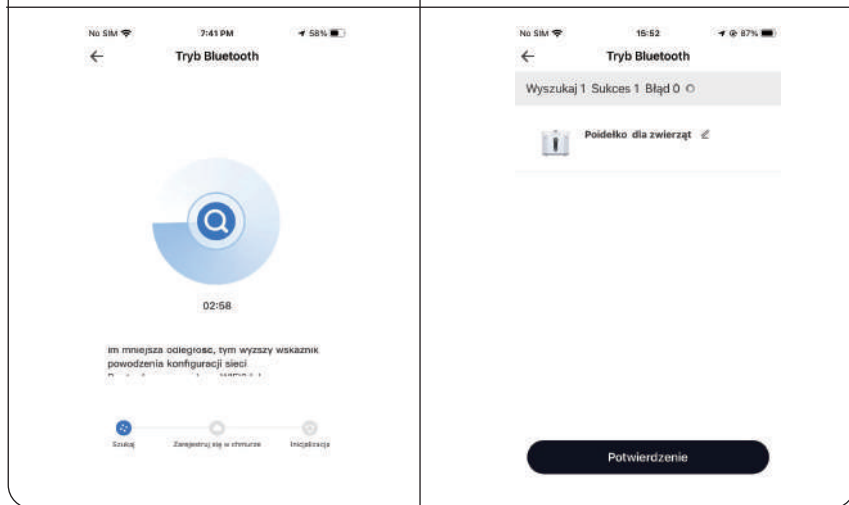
No SIM 7:41 PM 58%

Tryb Bluetooth

02:58

Im mniejsza odległość, tym wyższy wskaźnik powodzenia konfiguracji sieci

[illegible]

Szukaj Zarejestruj się w chmurze Inicjalizacja

No SIM 15:52 87%

Tryb Bluetooth

Wyszukaj 1 Sukces 1 Błąd 0

Poidełko dla zwierząt

Potwierdzenie